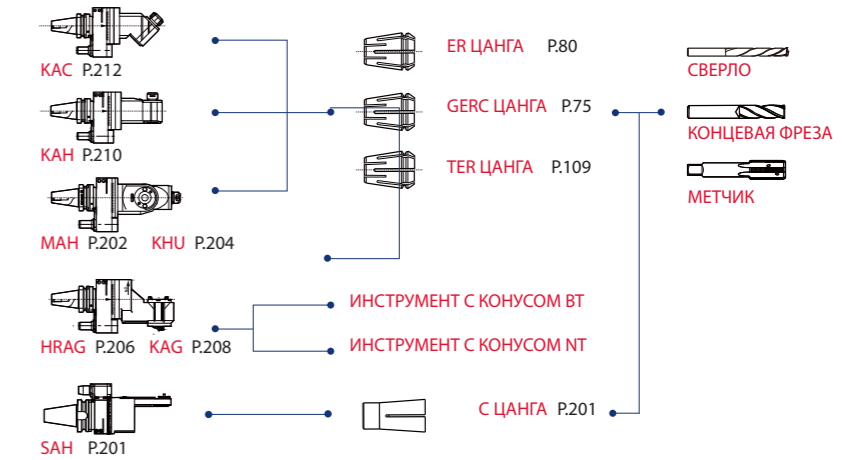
KAC P.212

KAH P.210

MAH P.202 KHU P.204

HRAG P.206 KAG P.208

SAH P.201

ER ЦАНГА P.80

GERC ЦАНГА P.75

TER ЦАНГА P.109

ИНСТРУМЕНТ С КОНУСОМ BT

ИНСТРУМЕНТ С КОНУСОМ NT

С ЦАНГА P.201

СВЕРЛО

КОНЦЕВАЯ ФРЕЗА

МЕТЧИК